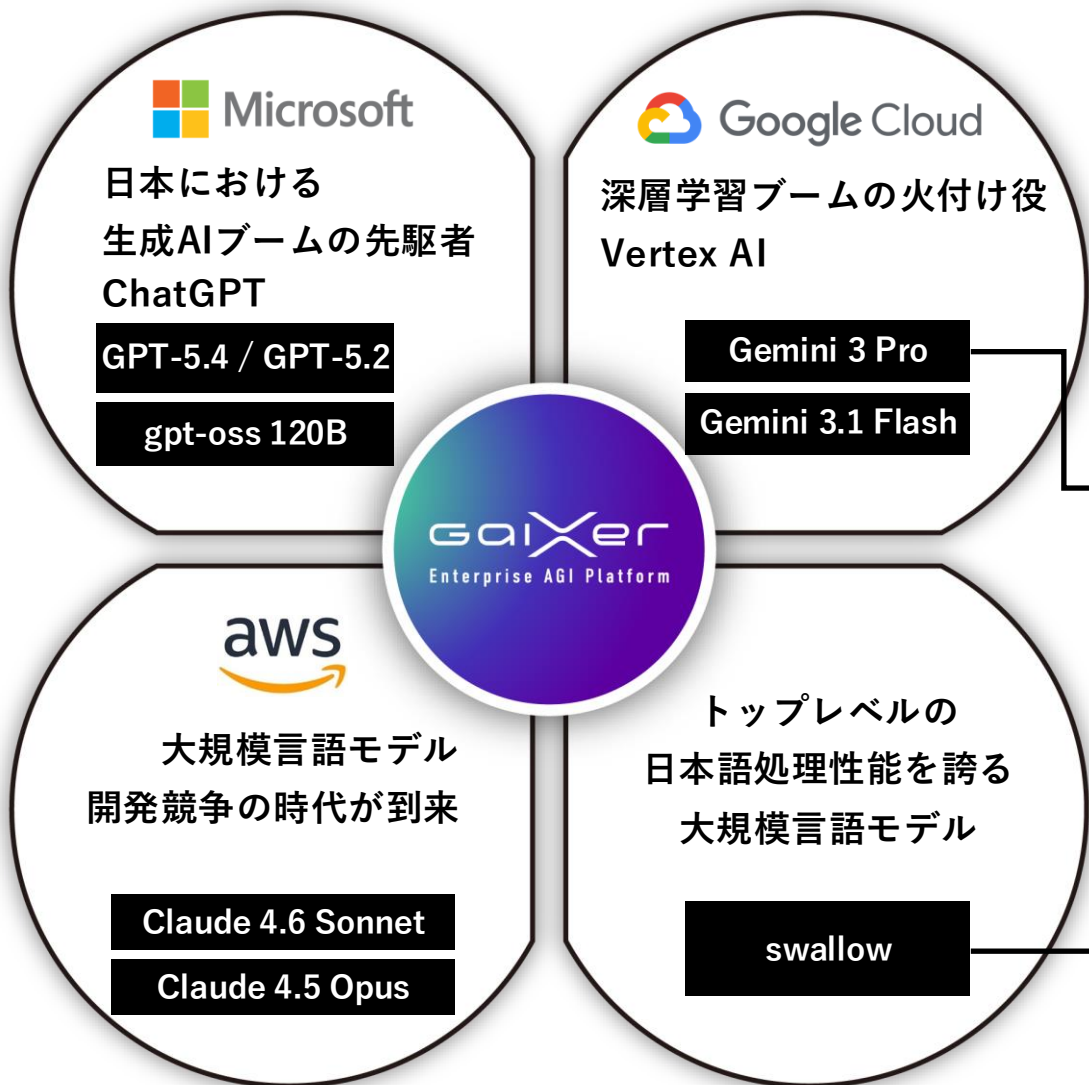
Microsoft

日本における
生成AIブームの先駆者
ChatGPT

GPT-5.4 / GPT-5.2

gpt-oss 120B

Google Cloud

深層学習ブームの火付け役
Vertex AI

Gemini 3 Pro

Gemini 3.1 Flash

GaiXer
Enterprise AGI Platform

aws

大規模言語モデル
開発競争の時代が到来

Claude 4.6 Sonnet

Claude 4.5 Opus

トップレベルの
日本語処理性能を誇る
大規模言語モデル

swallow